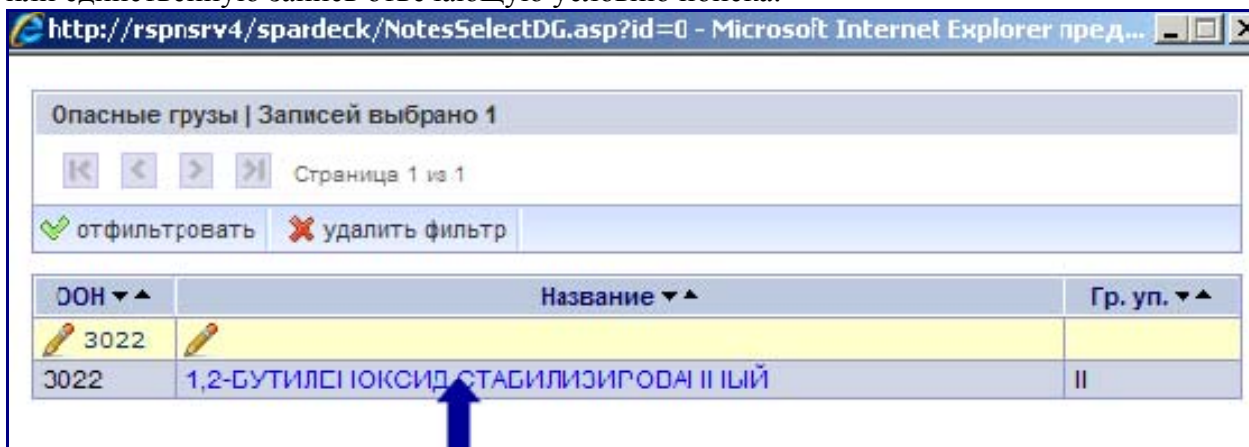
http://rspnsrv4/spardeck/NotesSelectDG.asp?id=0 - Microsoft Internet Explorer пред...

Опасные грузы | Записей выбрано 1

Страница 1 из 1

отфильтровать | удалить фильтр

| ООН ▾▴ | Название ▾▴ | Гр. уп. ▾▴ |
|---|---|---|
| 3022 | | |
| 3022 | 1,2-БУТИЛЕНОКСИД СТАБИЛИЗИРОВАННЫЙ | II |